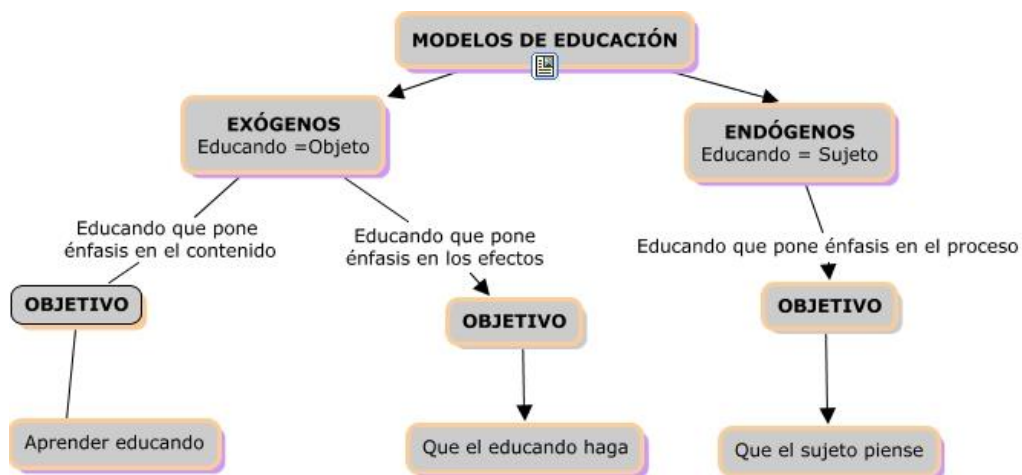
MODELOS DE EDUCACIÓN

EXÓGENOS
Educando =Objeto

ENDÓGENOS
Educando = Sujeto

Educando que pone énfasis en el contenido

Educando que pone énfasis en los efectos

Educando que pone énfasis en el proceso

OBJETIVO

OBJETIVO

OBJETIVO

Aprender educando

Que el educando haga

Que el sujeto piense